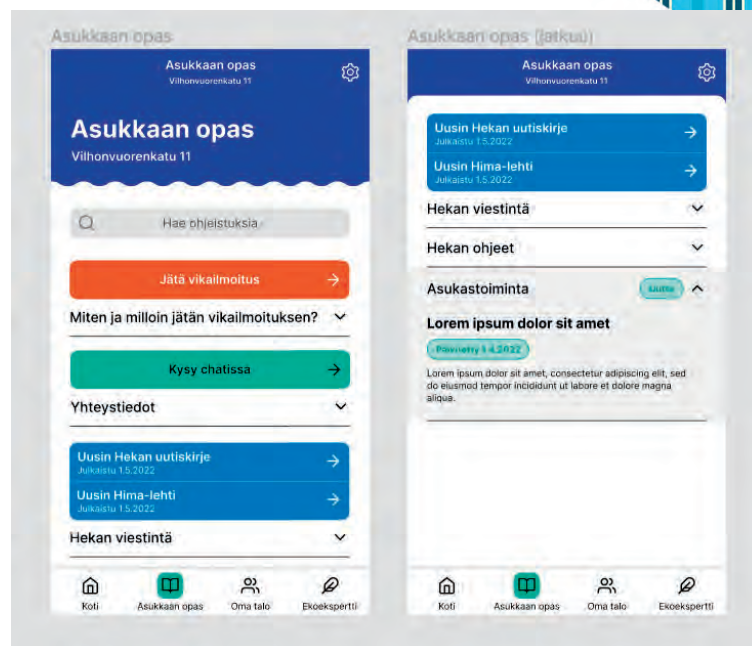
Asukkaan opas

Asukkaan opas
Vilhonvuorenkatu 11

Asukkaan opas
Vilhonvuorenkatu 11

Hae ohjeistuksia

Jätä vikailmoitus

Miten ja milloin jätän vikailmoituksen?

Kysy chatissa

Yhteystiedot

Uusin Hekan uutiskirje
Julkaistu 1.5.2022

Uusin Hima-lehti
Julkaistu 1.5.2022

Hekan viestintä

Koti
Asukkaan opas
Oma talo
Ekoekspertti

Asukkaan opas (jatkuu)

Asukkaan opas
Vilhonvuorenkatu 11

Uusin Hekan uutiskirje
Julkaistu 1.5.2022

Uusin Hima-lehti
Julkaistu 1.5.2022

Hekan viestintä

Hekan ohjeet

Asukastoiminta
Uutta

Lorem ipsum dolor sit amet

Päivitetty 1.4.2022

Lorem ipsum dolor sit amet, consectetur adipiscing elit, sed do eiusmod tempor incididunt ut labore et dolore magna aliqua.

Koti
Asukkaan opas
Oma talo
Ekoekspertti